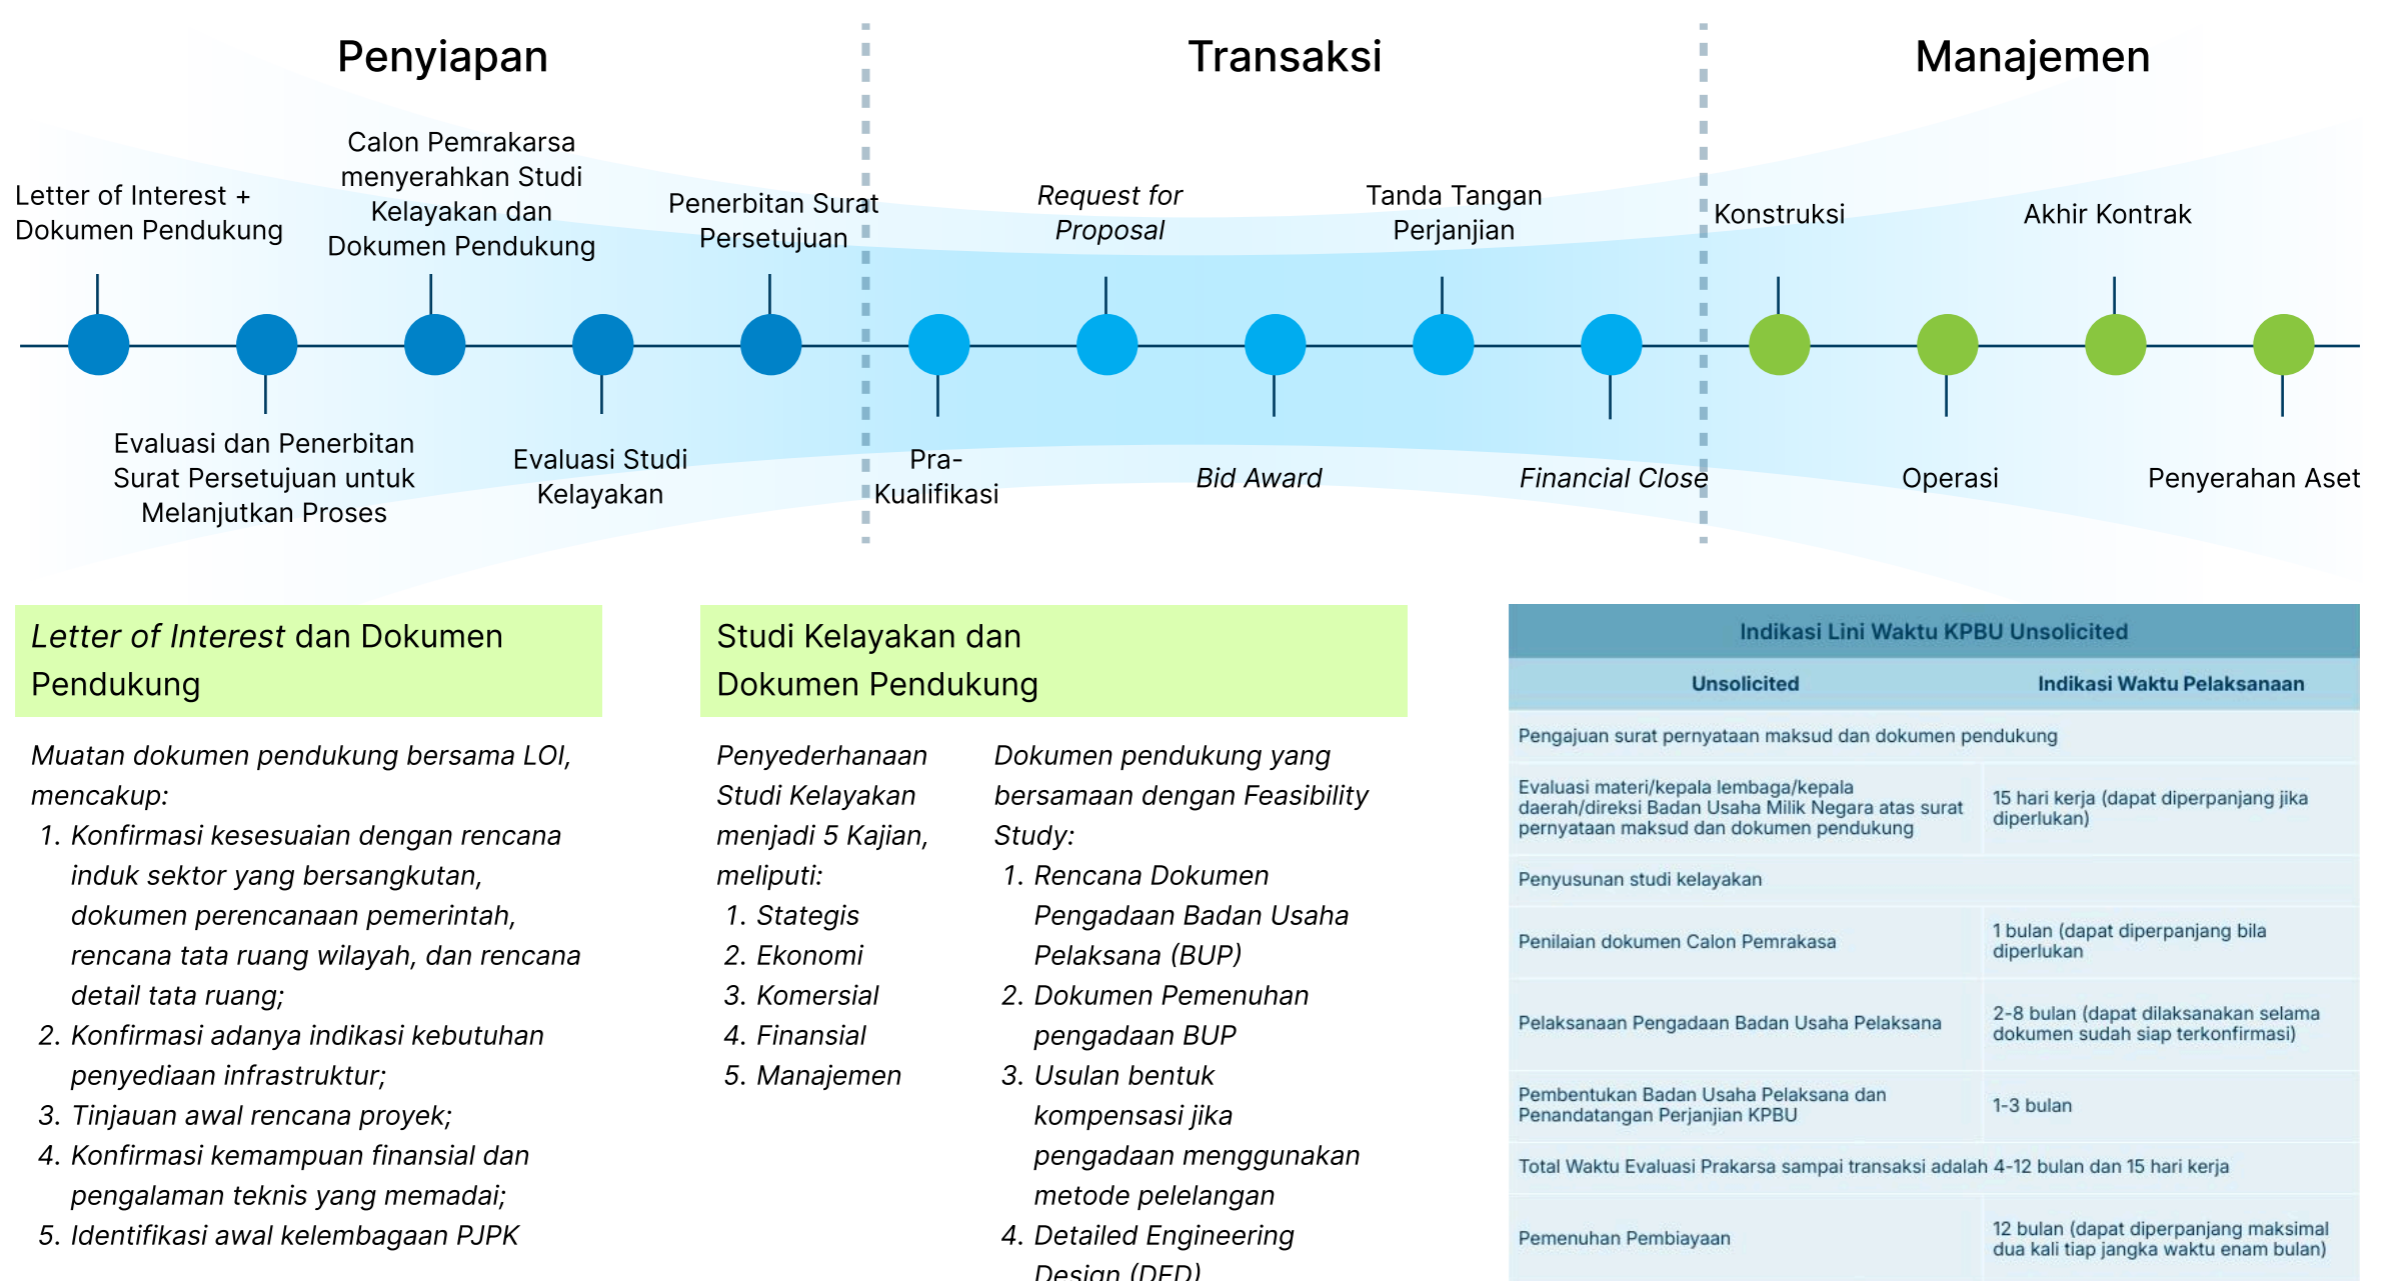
Penyiapan

Transaksi

Manajemen

Letter of Interest + Dokumen Pendukung

Calon Pemrakarsa menyerahkan Studi Kelayakan dan Dokumen Pendukung

Penerbitan Surat Persetujuan

Request for Proposal

Tanda Tangan Perjanjian

Konstruksi

Akhir Kontrak

Evaluasi dan Penerbitan Surat Persetujuan untuk Melanjutkan Proses

Evaluasi Studi Kelayakan

Pra-Kualifikasi

Bid Award

Financial Close

Operasi

Penyerahan Aset

Letter of Interest dan Dokumen Pendukung

Muatan dokumen pendukung bersama LOI, mencakup:
1. Konfirmasi kesesuaian dengan rencana induk sektor yang bersangkutan, dokumen perencanaan pemerintah, rencana tata ruang wilayah, dan rencana detail tata ruang;
2. Konfirmasi adanya indikasi kebutuhan penyediaan infrastruktur;
3. Tinjauan awal rencana proyek;
4. Konfirmasi kemampuan finansial dan pengalaman teknis yang memadai;
5. Identifikasi awal kelembagaan PJPK

Studi Kelayakan dan Dokumen Pendukung

Penyederhanaan Studi Kelayakan menjadi 5 Kajian, meliputi:
1. Stategis
2. Ekonomi
3. Komersial
4. Finansial
5. Manajemen

Dokumen pendukung yang bersamaan dengan Feasibility Study:
1. Rencana Dokumen Pengadaan Badan Usaha Pelaksana (BUP)
2. Dokumen Pemenuhan pengadaan BUP
3. Usulan bentuk kompensasi jika pengadaan menggunakan metode pelelangan
4. Detailed Engineering Design (DED)

Indikasi Lini Waktu KPBU Unsolicited

| Unsolicited | Indikasi Waktu Pelaksanaan |
|---|---|
| Pengajuan surat pernyataan maksud dan dokumen pendukung | |
| Evaluasi materi/kepala lembaga/kepala daerah/direksi Badan Usaha Milik Negara atas surat pernyataan maksud dan dokumen pendukung | 15 hari kerja (dapat diperpanjang jika diperlukan) |
| Penyusunan studi kelayakan | |
| Penilaian dokumen Calon Pemrakasa | 1 bulan (dapat diperpanjang bila diperlukan |
| Pelaksanaan Pengadaan Badan Usaha Pelaksana | 2-8 bulan (dapat dilaksanakan selama dokumen sudah siap terkonfirmasi) |
| Pembentukan Badan Usaha Pelaksana dan Penandatangan Perjanjian KPBU | 1-3 bulan |
| Total Waktu Evaluasi Prakarsa sampai transaksi adalah 4-12 bulan dan 15 hari kerja | |
| Pemenuhan Pembiayaan | 12 bulan (dapat diperpanjang maksimal dua kali tiap jangka waktu enam bulan) |